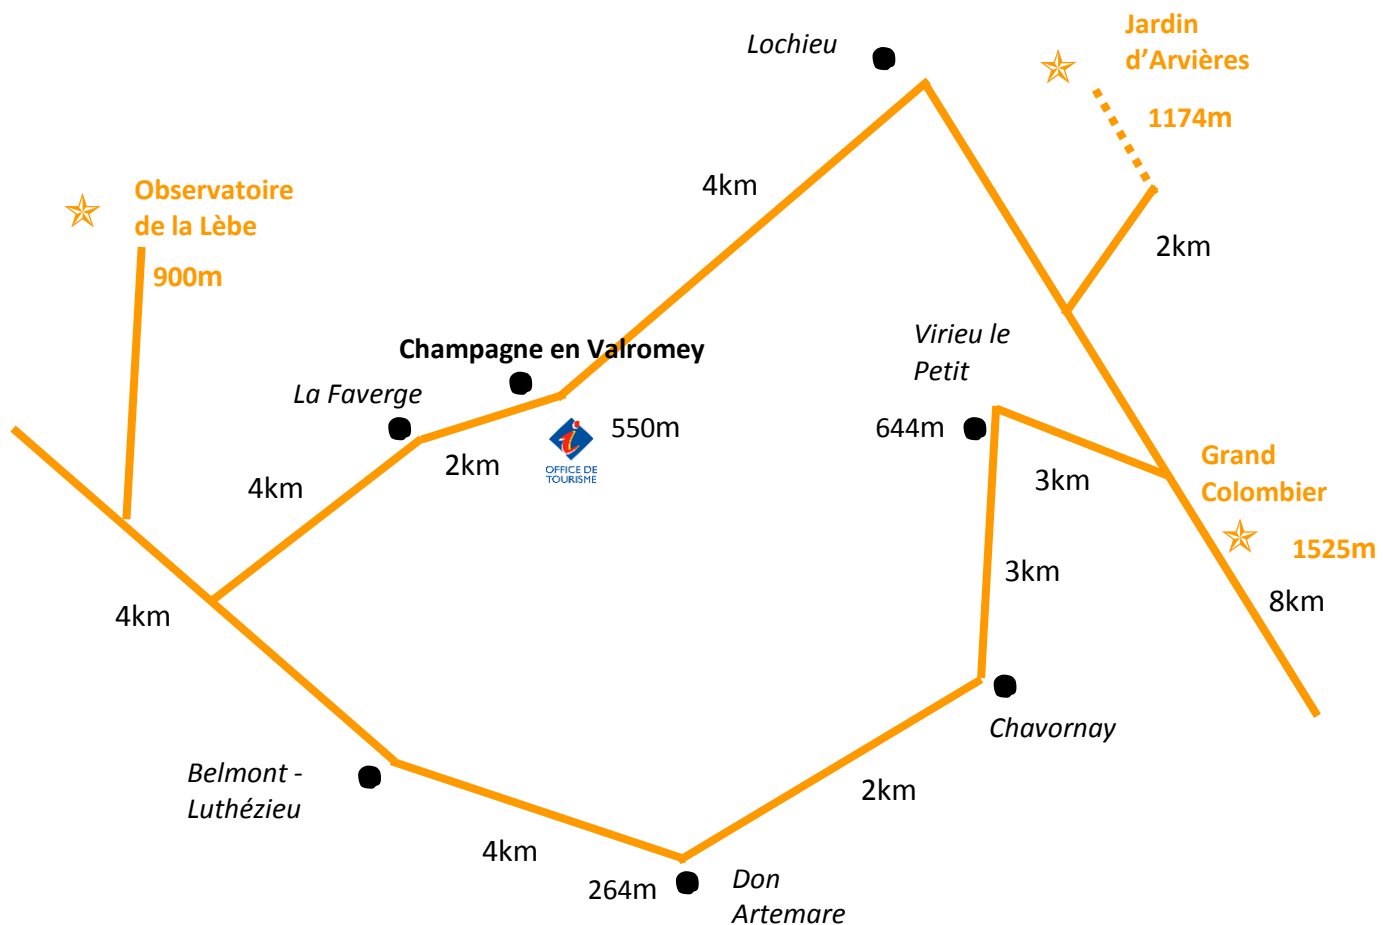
Lochieu

Jardin d'Arvières

1174m

4km

2km

Observatoire de la Lèbe

900m

Champagne en Valromey

Virieu le Petit

La Faverge

550m

644m

2km

OFFICE DE TOURISME

3km

Grand Colombier

4km

1525m

3km

4km

8km

Chavornay

Belmont - Luthézieu

2km

4km

264m

Don Artemare